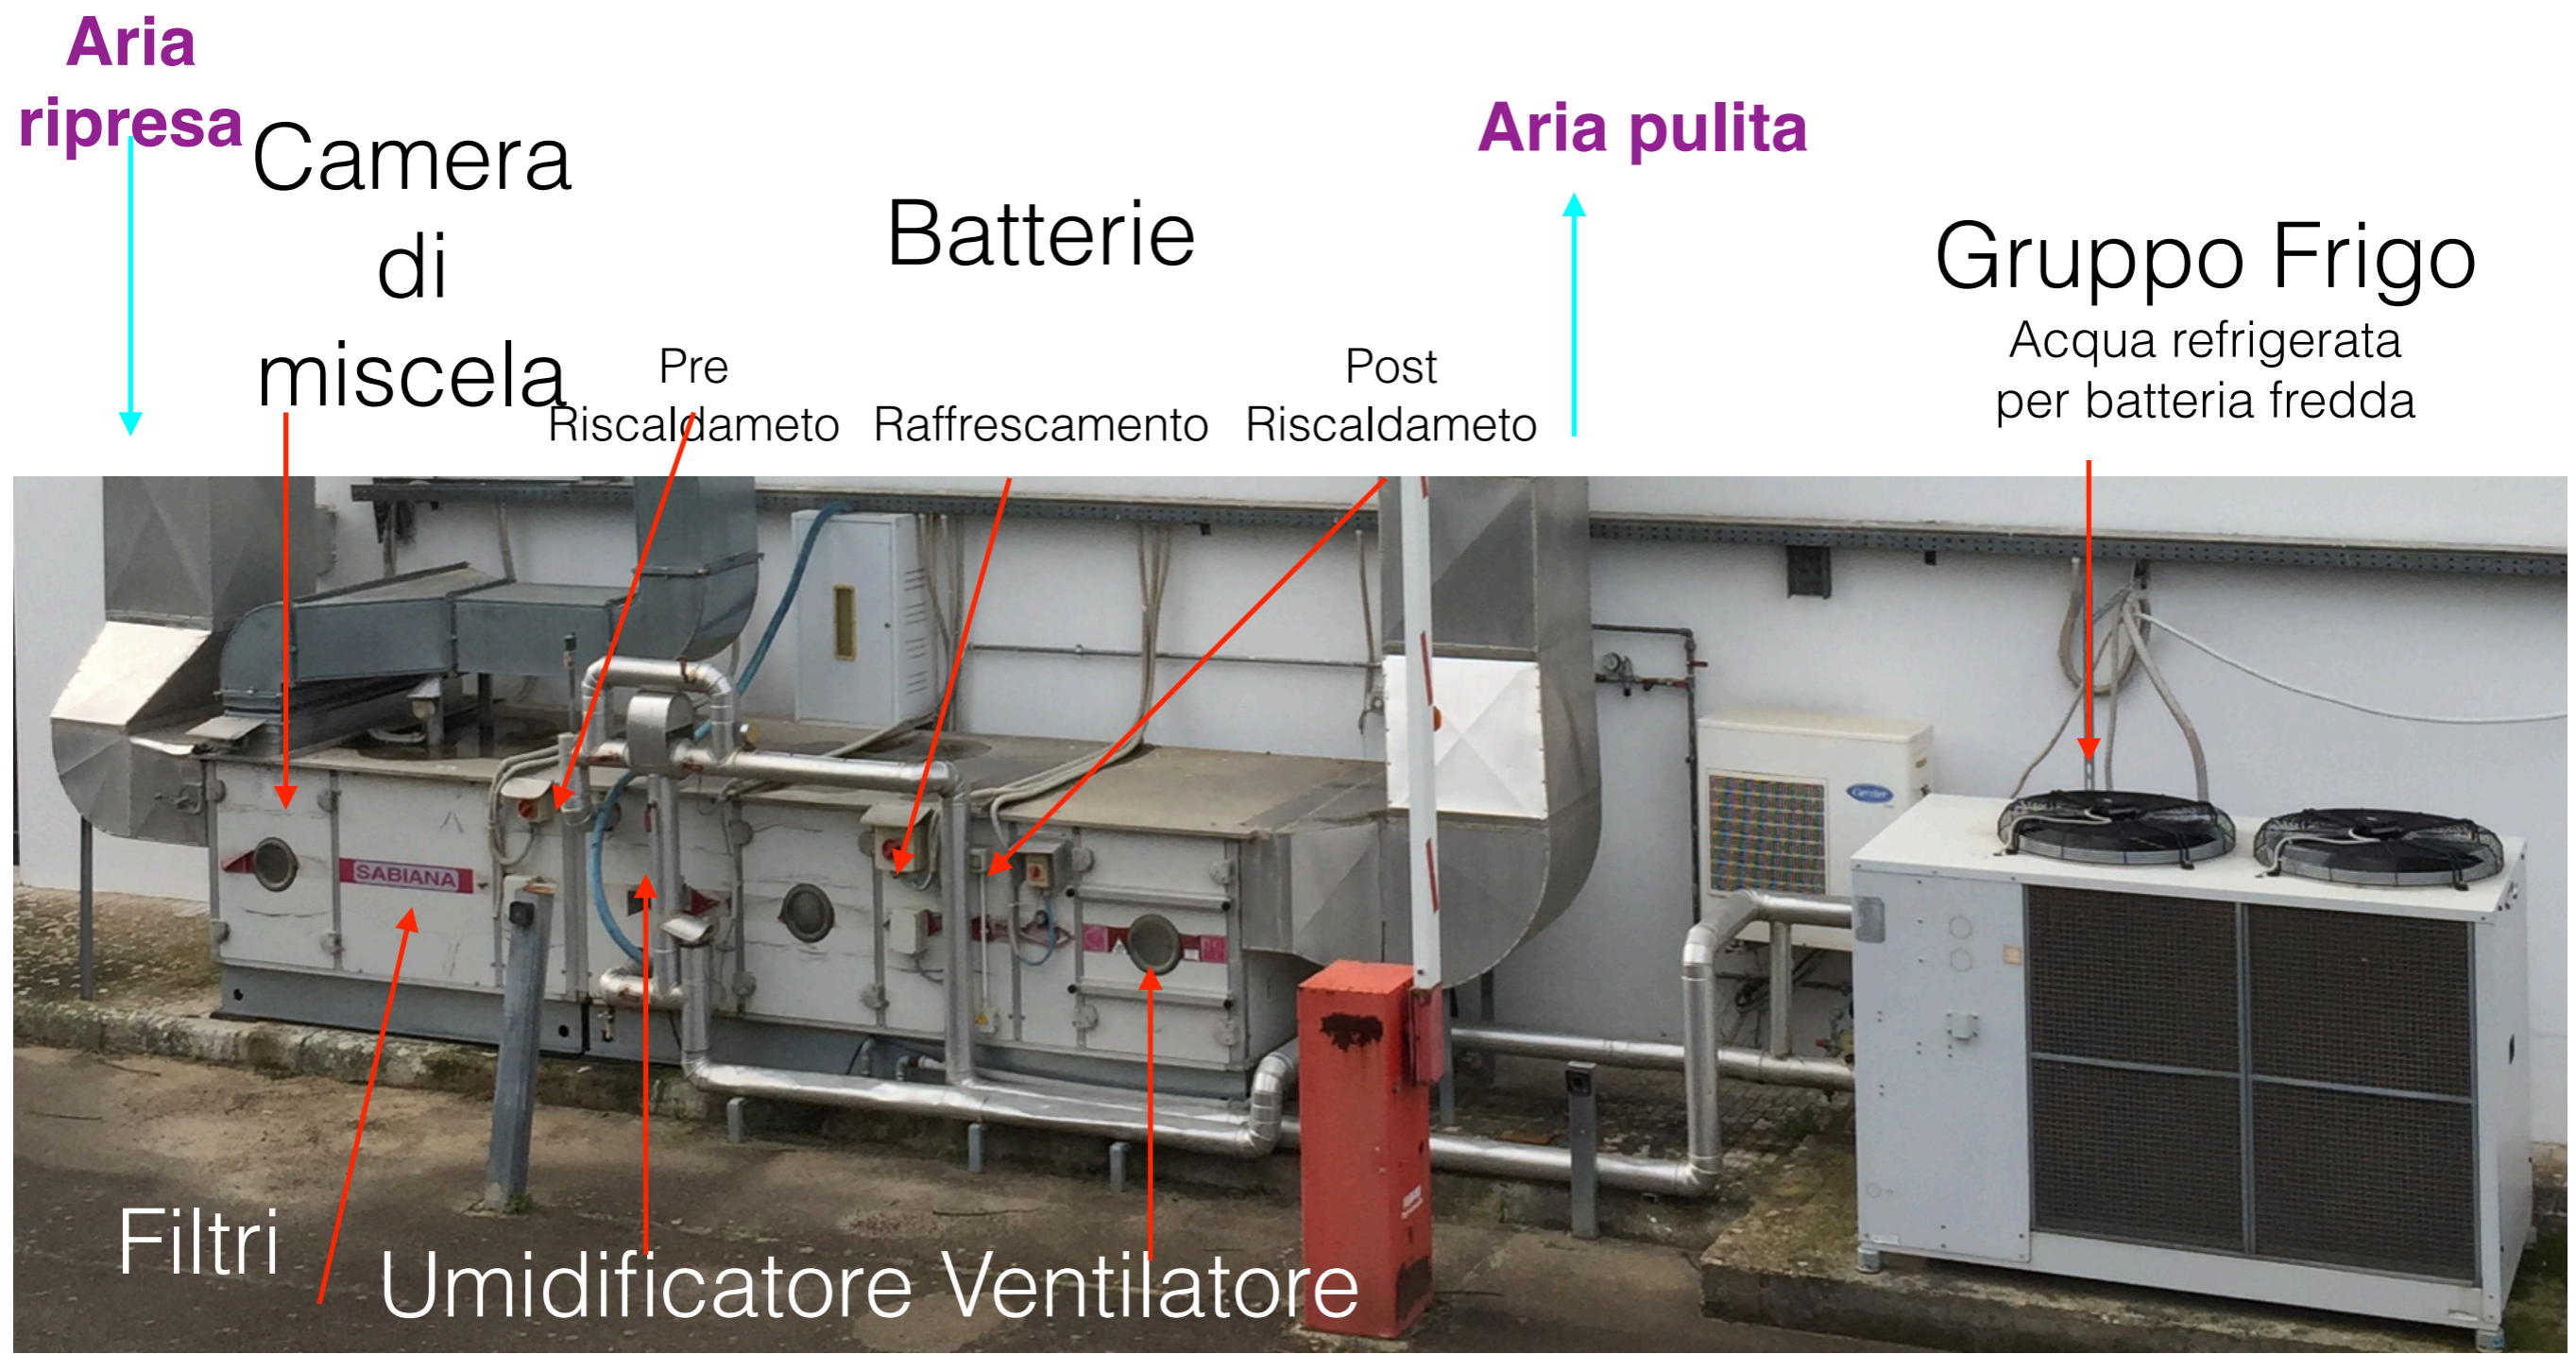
Aria ripresa

Camera di miscela

Batterie

Aria pulita

Gruppo Frigo
Acqua refrigerata per batteria fredda

Pre Riscaldameto

Raffrescamento

Post Riscaldameto

SABIANA

Filtri

Umidificatore

Ventilatore